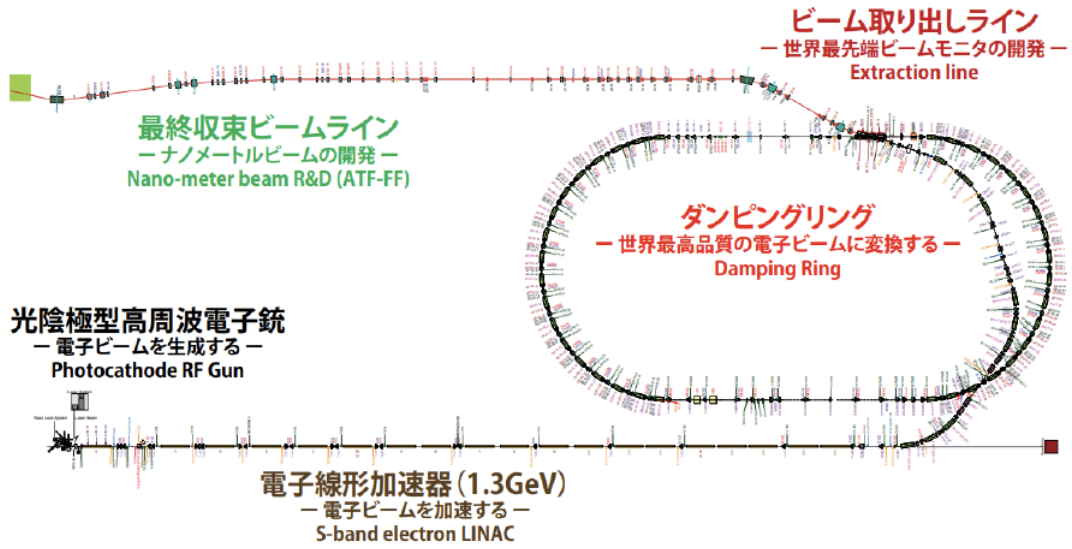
ビーム取り出しライン
ー 世界最先端ビームモニタの開発 ー
Extraction line

最終収束ビームライン
ー ナノメートルビームの開発 ー
Nano-meter beam R&D (ATF-FF)

ダンピングリング
ー 世界最高品質の電子ビームに変換する ー
Damping Ring

光陰極型高周波電子銃
ー 電子ビームを生成する ー
Photocathode RF Gun

電子線形加速器(1.3GeV)
ー 電子ビームを加速する ー
S-band electron LINAC